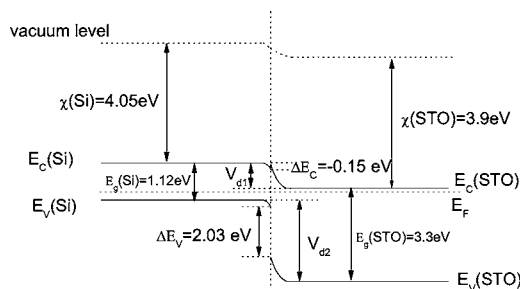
vacuum level

$\chi$(Si)=4.05eV

$\chi$(STO)=3.9eV

$E_C$(Si)

$E_g$(Si)=1.12eV

$V_{d1}$

$\Delta E_C$=-0.15 eV

$E_C$(STO)

$E_F$

$E_V$(Si)

$\Delta E_V$=2.03 eV

$V_{d2}$

$E_g$(STO)=3.3eV

$E_V$(STO)